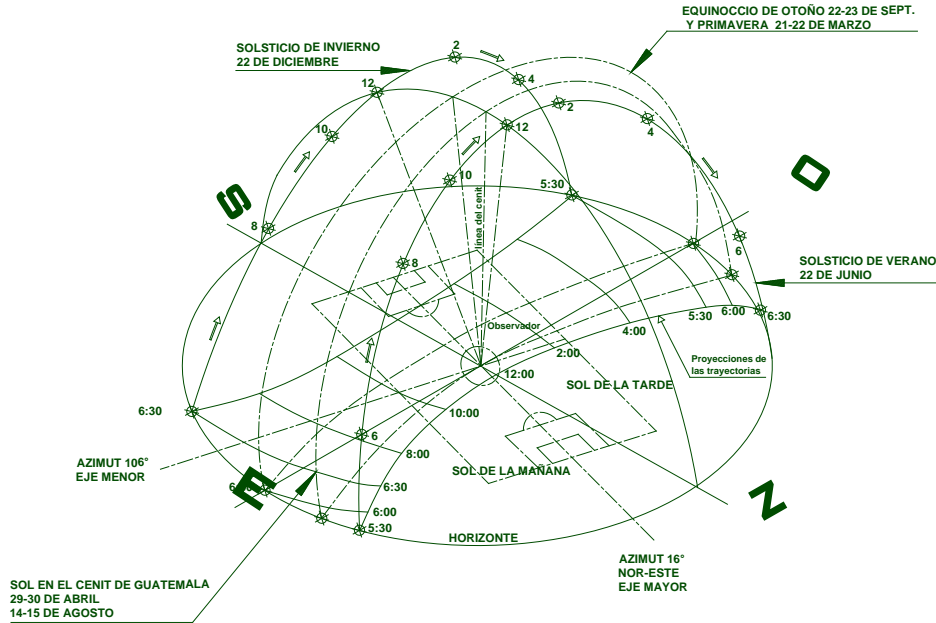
EQUINOCCIO DE OTOÑO 22-23 DE SEPT.
Y PRIMAVERA 21-22 DE MARZO

SOLSTICIO DE INVIERNO
22 DE DICIEMBRE

2
4
12
2
10
12
4
S
8
10
5:30
O
línea del cenit
8
6
SOLSTICIO DE VERANO
22 DE JUNIO
Observador
6:00
6:30
5:30
4:00
2:00
Proyecciones de las trayectorias
12:00
6:30
SOL DE LA TARDE
10:00
6
8:00
AZIMUT 106°
EJE MENOR
SOL DE LA MAÑANA
6
E
6:30
N
6:00
5:30
HORIZONTE

SOL EN EL CENIT DE GUATEMALA
29-30 DE ABRIL
14-15 DE AGOSTO

AZIMUT 16°
NOR-ESTE
EJE MAYOR